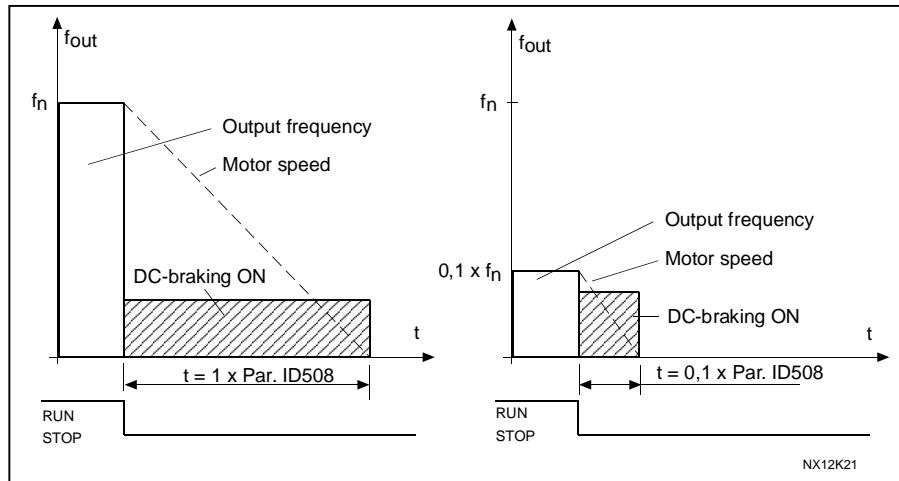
$f_{out}$

$f_n$

Output frequency

Motor speed

DC-braking ON

t

t = 1 x Par. ID508

RUN

STOP

$f_{out}$

$f_n$

Output frequency

Motor speed

0,1 x $f_n$

DC-braking ON

t

t = 0,1 x Par. ID508

RUN

STOP

NX12K21